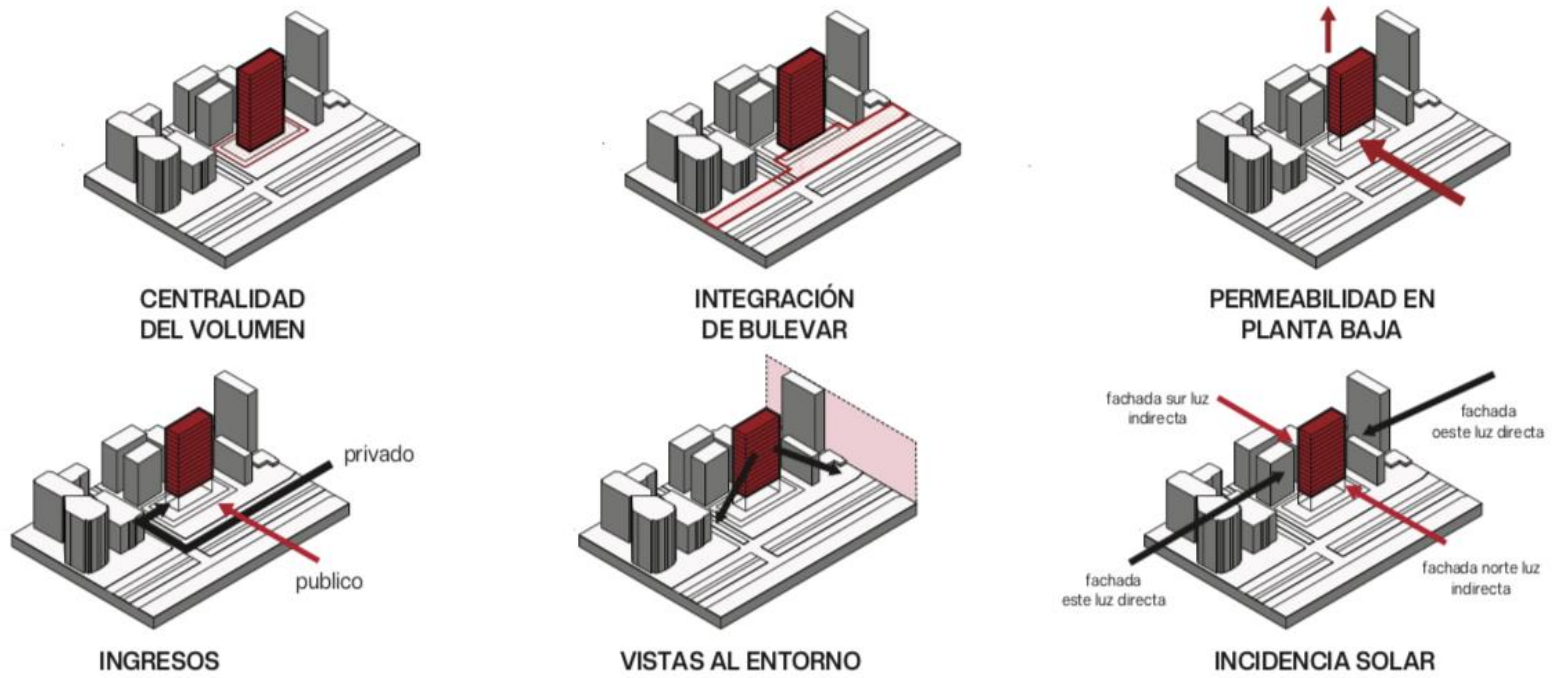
CENTRALIDAD
DEL VOLUMEN

INTEGRACIÓN
DE BULEVAR

PERMEABILIDAD EN
PLANTA BAJA

privado

publico

INGRESOS

VISTAS AL ENTORNO

fachada sur luz
indirecta

fachada
oeste luz directa

fachada
este luz directa

fachada norte luz
indirecta

INCIDENCIA SOLAR